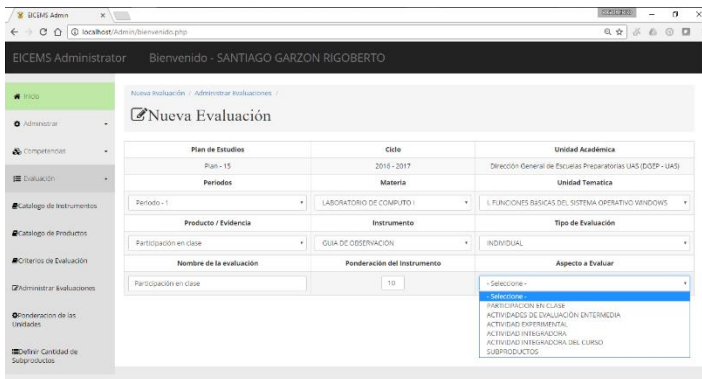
EICEMS Admin ×

localhost/Admin/bienvenido.php

EICEMS Administrator Bienvenido - SANTIAGO GARZON RIGOBERTO

Inicio

Administrar

Competencias

Evaluación

Catalogo de Instrumentos

Catalogo de Productos

Criterios de Evaluación

Administrar Evaluaciones

Ponderacion de las Unidades

Definir Cantidad de Subproductos

Nueva Evaluación / Administrar Evaluaciones /

Nueva Evaluación

| Plan de Estudios | Ciclo | Unidad Académica |
|---|---|---|
| Plan - 15 | 2016 - 2017 | Dirección General de Escuelas Preparatorias UAS (DGEP - UAS) |
| Periodos | Materia | Unidad Tematica |
| Periodo - 1 | LABORATORIO DE COMPUTO I | I. FUNCIONES BASICAS DEL SISTEMA OPERATIVO WINDOWS |
| Producto / Evidencia | Instrumento | Tipo de Evaluación |
| Participación en clase | GUIA DE OBSERVACION | INDIVIDUAL |
| Nombre de la evaluación | Ponderación del Instrumento | Aspecto a Evaluar |
| Participación en clase | 10 | - Seleccione - |

- Seleccione -
PARTICIPACION EN CLASE
ACTIVIDADES DE EVALUACIÓN ENTERMEDIA
ACTIVIDAD EXPERIMENTAL
ACTIVIDAD INTEGRADORA
ACTIVIDAD INTEGRADORA DEL CURSO
SUBPRODUCTOS